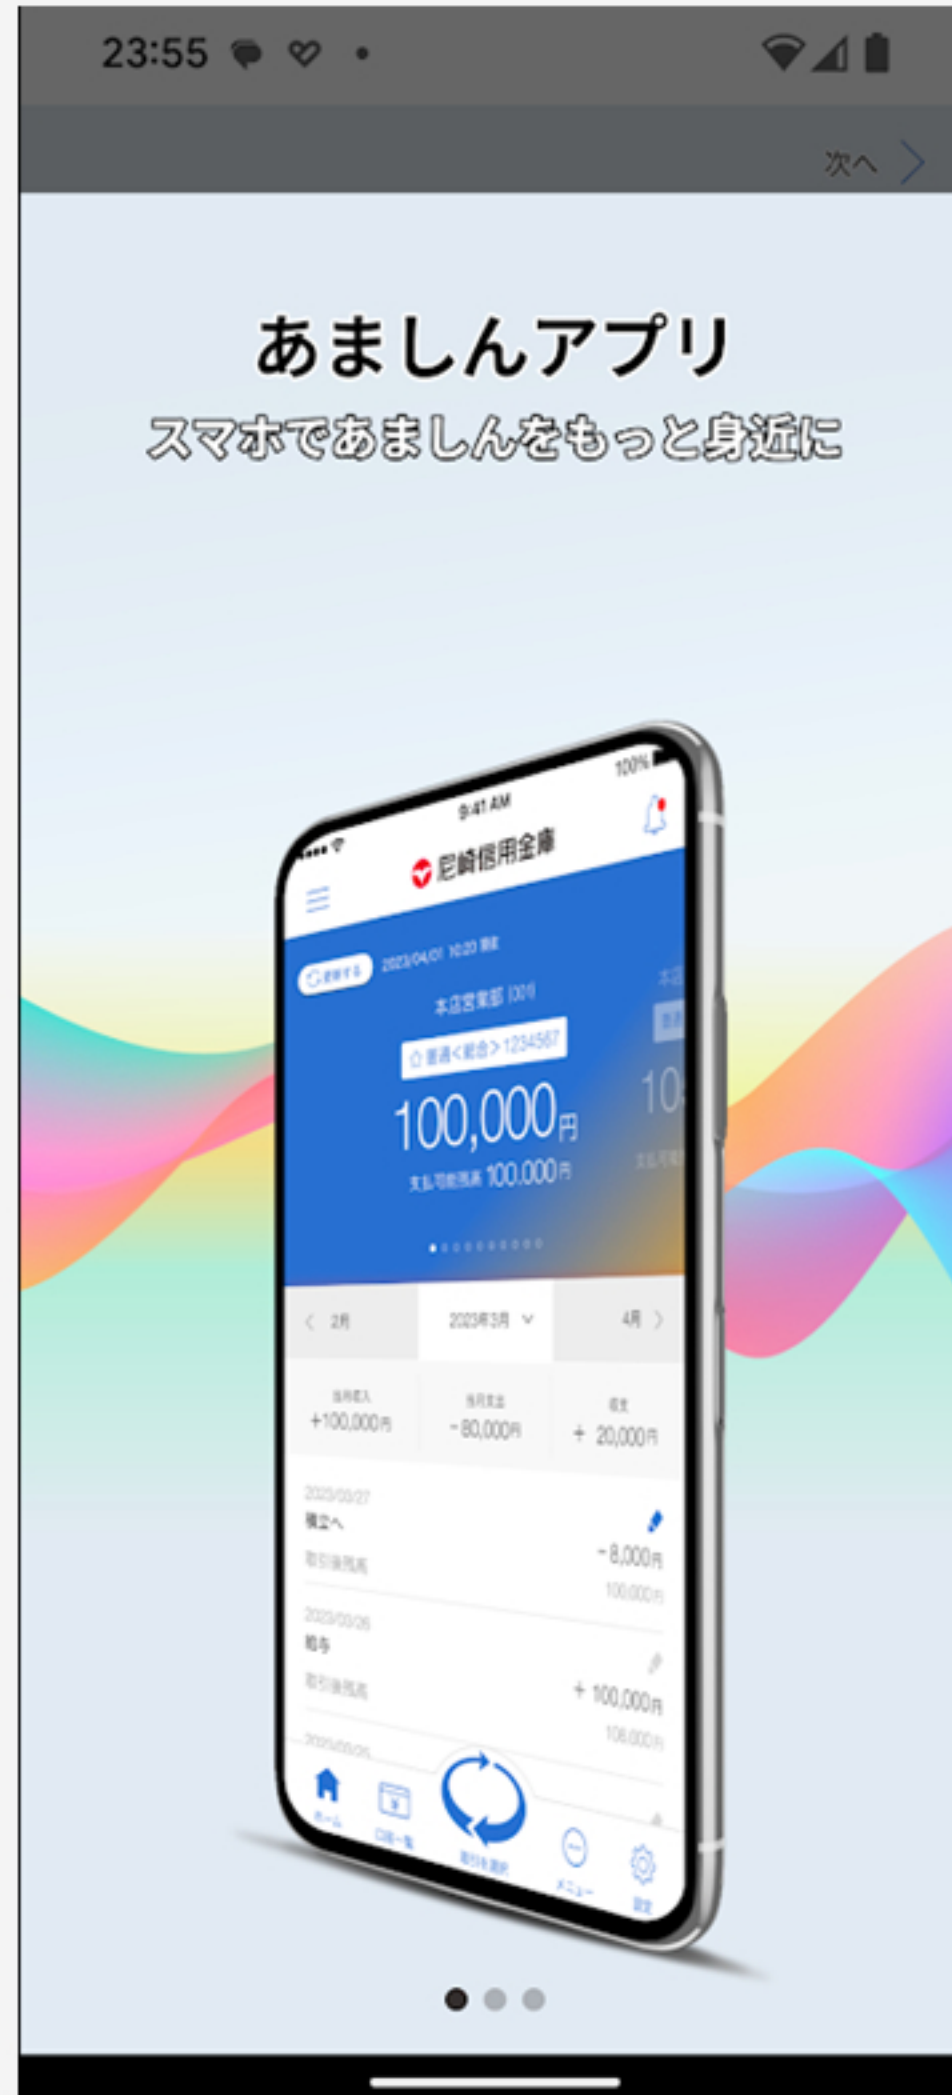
23:55

次へ

あましんアプリ
スマホであましんをもっと身近に

9:41 AM
100%
尼崎信用金庫
2023/04/01 10:20
本店営業部 (001)
普通<総合> 1234567
100,000円
支払可能残高 100,000円

2月
2023年3月
4月

+100,000円
−80,000円
+ 20,000円

2023/03/27
積立へ
−8,000円
100,000円

2023/03/26
給与
+ 100,000円
108,000円

ホーム
口座一覧
取引を選択
メニュー
設定